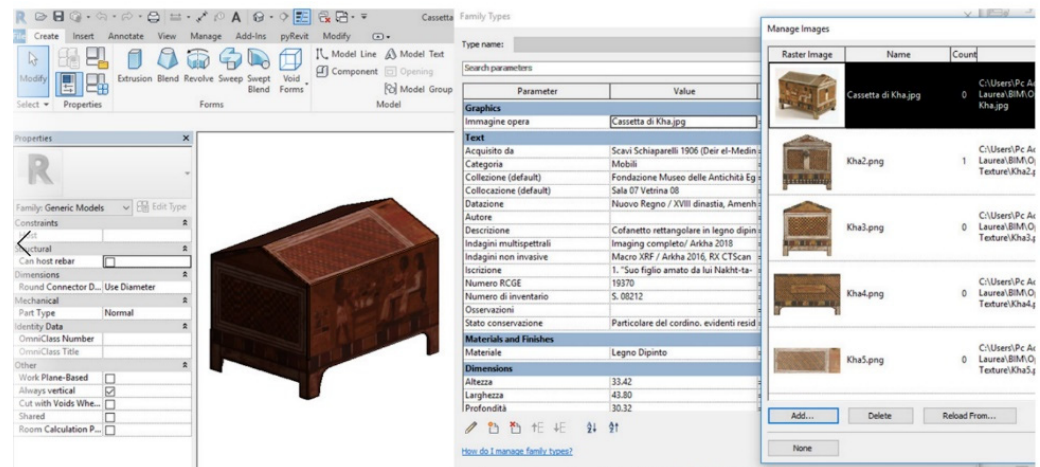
Cassetta Family Types

Create Insert Annotate View Manage Add-Ins pyRevit Modify

Modify Extrusion Blend Revolve Sweep Swept Blend Void Forms Model Line Model Text Component Opening Model Group

Select Properties Forms Model

Properties

Family: Generic Models Edit Type

Constraints
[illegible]st
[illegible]uctural
Can host rebar
Dimensions
Round Connector D... Use Diameter
Mechanical
Part Type Normal
Identity Data
OmniClass Number
OmniClass Title
Other
Work Plane-Based
Always vertical
Cut with Voids Whe...
Shared
Room Calculation P...

Type name:

Search parameters

| Parameter | Value |
|---|---|
| **Graphics** | |
| Immagine opera | Cassetta di Kha.jpg |
| **Text** | |
| Acquisito da | Scavi Schiaparelli 1906 (Deir el-Medin |
| Categoria | Mobili |
| Collezione (default) | Fondazione Museo delle Antichità Eg |
| Collocazione (default) | Sala 07 Vetrina 08 |
| Datazione | Nuovo Regno / XVIII dinastia, Amenh |
| Autore | |
| Descrizione | Cofanetto rettangolare in legno dipin |
| Indagini multispettrali | Imaging completo/ Arkha 2018 |
| Indagini non invasive | Macro XRF / Arkha 2016, RX CTScan |
| Iscrizione | 1. "Suo figlio amato da lui Nakht-ta- |
| Numero RCGE | 19370 |
| Numero di inventario | S. 08212 |
| Osservazioni | |
| Stato conservazione | Particolare del cordino. evidenti resid |
| **Materials and Finishes** | |
| Materiale | Legno Dipinto |
| **Dimensions** | |
| Altezza | 33.42 |
| Larghezza | 43.80 |
| Profondità | 30.32 |

How do I manage family types?

Manage Images

| Raster Image | Name | Count | |
|---|---|---|---|
| | Cassetta di Kha.jpg | 0 | C:\Users\Pc Ac Laurea\BIM\O Kha.jpg |
| | Kha2.png | 1 | C:\Users\Pc Ac Laurea\BIM\O Texture\Kha2.p |
| | Kha3.png | 0 | C:\Users\Pc Ac Laurea\BIM\O Texture\Kha3.p |
| | Kha4.png | 0 | C:\Users\Pc Ac Laurea\BIM\O Texture\Kha4.p |
| | Kha5.png | 0 | C:\Users\Pc Ac Laurea\BIM\O Texture\Kha5.p |

Add... Delete Reload From...

None